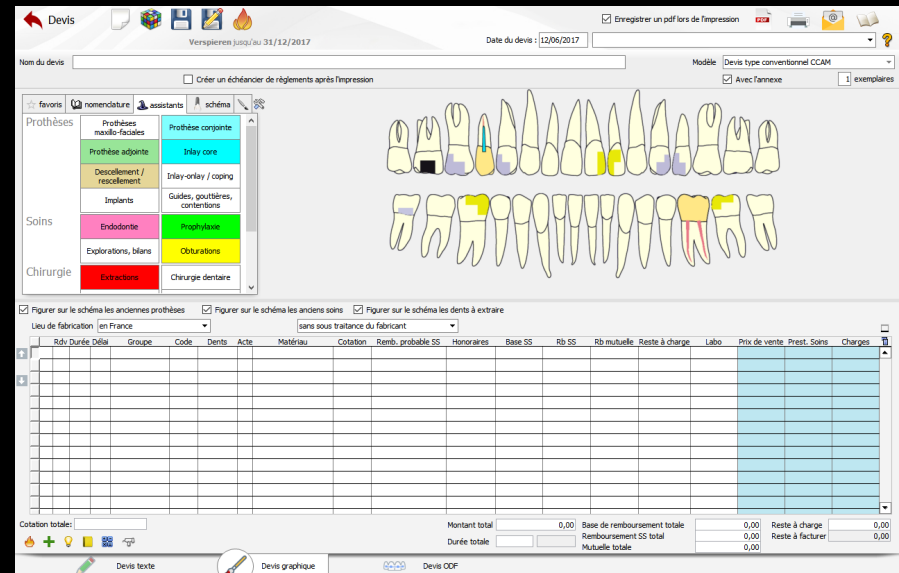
Devis

Verspieren jusqu'au 31/12/2017

Enregistrer un pdf lors de l'impression

Date du devis : 12/06/2017

Nom du devis

Modèle Devis type conventionnel CCAM

Créer un échéancier de règlements après l'impression

Avec l'annexe 1 exemplaires

favoris nomenclature assistants schéma

Prothèses

| Prothèses maxillo-faciales | Prothèse conjointe |
|---|---|
| Prothèse adjointe | Inlay core |
| Descellement / rescellement | Inlay-onlay / coping |
| Implants | Guides, gouttières, contentions |

Soins

| Endodontie | Prophylaxie |
|---|---|
| Explorations, bilans | Obturations |

Chirurgie

| Extractions | Chirurgie dentaire |
|---|---|

Figurer sur le schéma les anciennes prothèses Figurer sur le schéma les anciens soins Figurer sur le schéma les dents à extraire

Lieu de fabrication en France sans sous traitance du fabricant

| Rdv | Durée | Délai | Groupe | Code | Dents | Acte | Matériau | Cotation | Remb. probable SS | Honoraires | Base SS | Rb SS | Rb mutuelle | Reste à charge | Labo | Prix de vente | Prest. Soins | Charges |
|---|---|---|---|---|---|---|---|---|---|---|---|---|---|---|---|---|---|---|

Cotation totale:

Montant total 0,00
Durée totale

Base de remboursement totale 0,00
Remboursement SS total 0,00
Mutuelle totale 0,00

Reste à charge 0,00
Reste à facturer 0,00

Devis texte Devis graphique Devis ODF